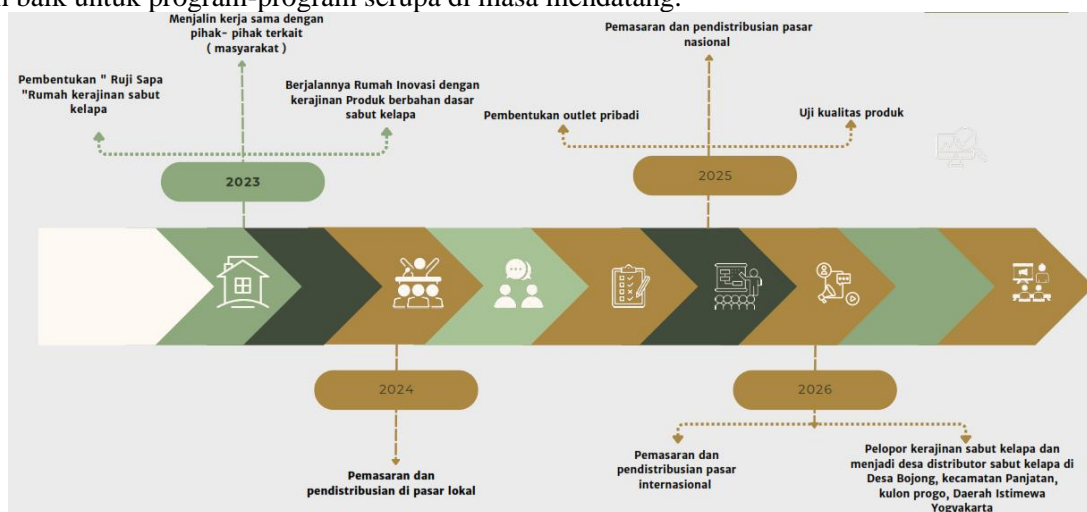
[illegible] baik untuk program-program serupa di masa mendatang.

Menjalin kerja sama dengan pihak- pihak terkait ( masyarakat )

Pembentukan " Ruji Sapa "Rumah kerajinan sabut kelapa

Berjalannya Rumah Inovasi dengan kerajinan Produk berbahan dasar sabut kelapa

2023

Pemasaran dan pendistribusian pasar nasional

Pembentukan outlet pribadi

Uji kualitas produk

2025

2024

Pemasaran dan pendistribusian di pasar lokal

2026

Pemasaran dan pendistribusian pasar internasional

Pelopor kerajinan sabut kelapa dan menjadi desa distributor sabut kelapa di Desa Bojong, kecamatan Panjatan, kulon progo, Daerah Istimewa Yogyakarta